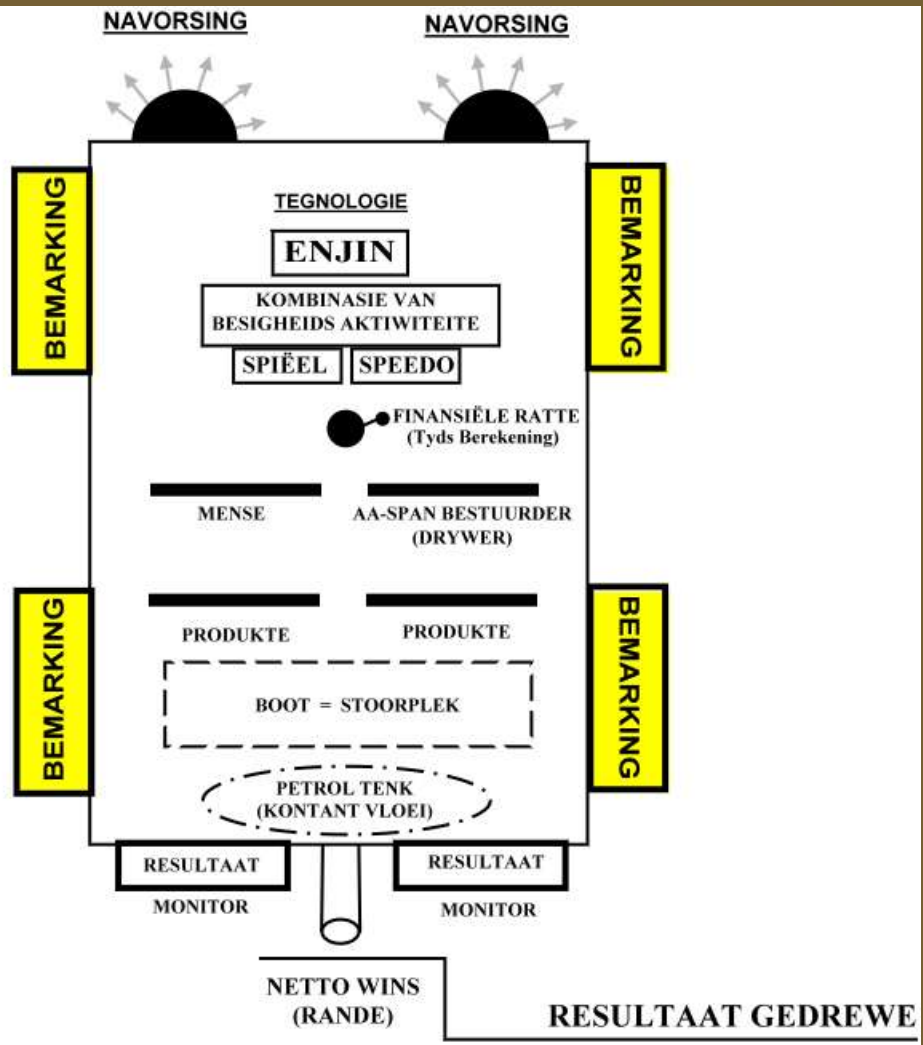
NAVORSING

NAVORSING

BEMARKING

BEMARKING

TEGNOLOGIE

ENJIN

KOMBINASIE VAN BESIGHEIDS AKTIWITEITE

SPIËEL

SPEEDO

FINANSIËLE RATTE (Tyds Berekening)

MENSE

AA-SPAN BESTUURDER (DRYWER)

BEMARKING

BEMARKING

PRODUKTE

PRODUKTE

BOOT = STOORPLEK

PETROL TENK (KONTANT VLOEI)

RESULTAAT

MONITOR

RESULTAAT

MONITOR

NETTO WINS (RANDE)

RESULTAAT GEDREWE